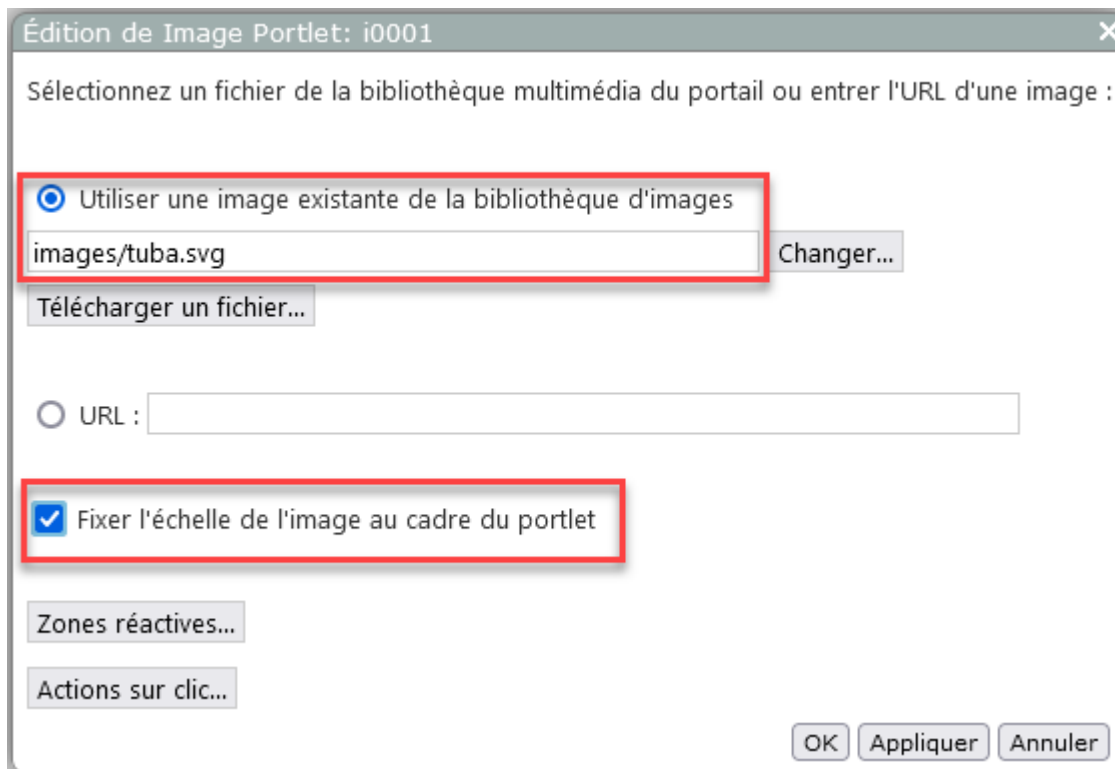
Édition de Image Portlet: i0001

Sélectionnez un fichier de la bibliothèque multimédia du portail ou entrer l'URL d'une image :

Utiliser une image existante de la bibliothèque d'images

images/tuba.svg

Changer...

Télécharger un fichier...

URL :

Fixer l'échelle de l'image au cadre du portlet

Zones réactives...

Actions sur clic...

OK Appliquer Annuler